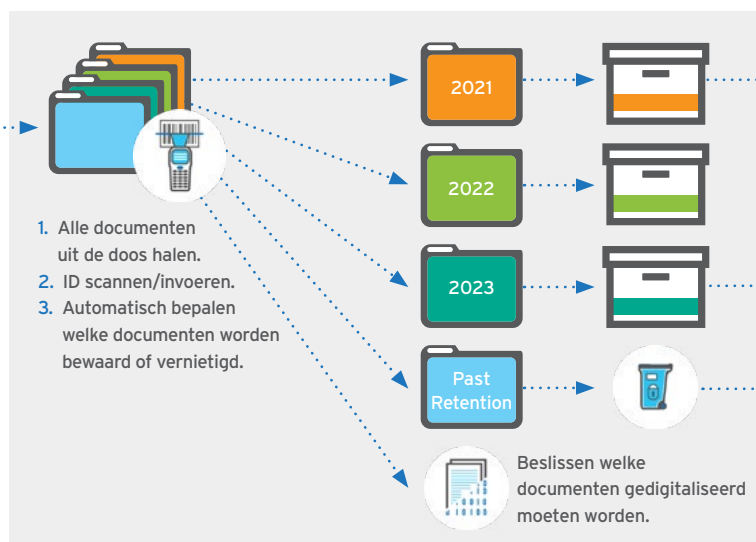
1. Alle documenten uit de doos halen.
2. ID scannen/invoeren.
3. Automatisch bepalen welke documenten worden bewaard of vernietigd.

2021

2022

2023

Past Retention

Beslissen welke documenten gedigitaliseerd moeten worden.